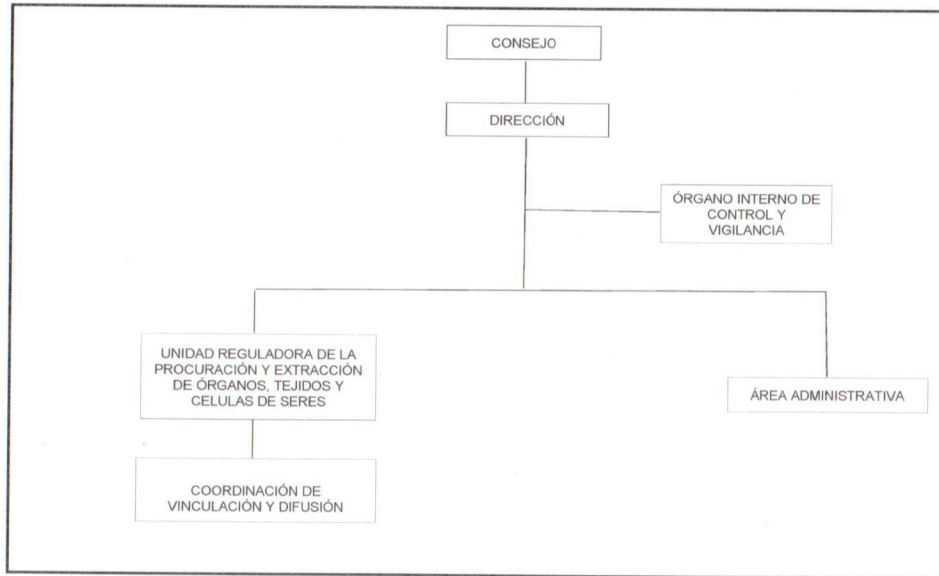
CONSEJO

DIRECCIÓN

ÓRGANO INTERNO DE CONTROL Y VIGILANCIA

UNIDAD REGULADORA DE LA PROCURACIÓN Y EXTRACCIÓN DE ÓRGANOS, TEJIDOS Y CELULAS DE SERES

ÁREA ADMINISTRATIVA

COORDINACIÓN DE VINCULACIÓN Y DIFUSIÓN